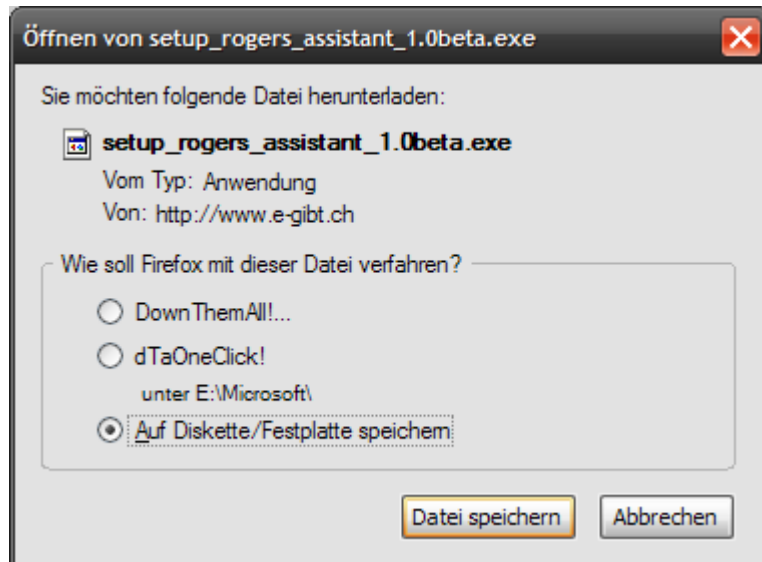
Öffnen von setup_rogers_assistant_1.0beta.exe

Sie möchten folgende Datei herunterladen:

setup_rogers_assistant_1.0beta.exe

Vom Typ: Anwendung

Von: http://www.e-gibt.ch

Wie soll Firefox mit dieser Datei verfahren?

DownThemAll!...

dTaOneClick!

unter E:\Microsoft\

Auf Diskette/Festplatte speichern

Datei speichern

Abbrechen